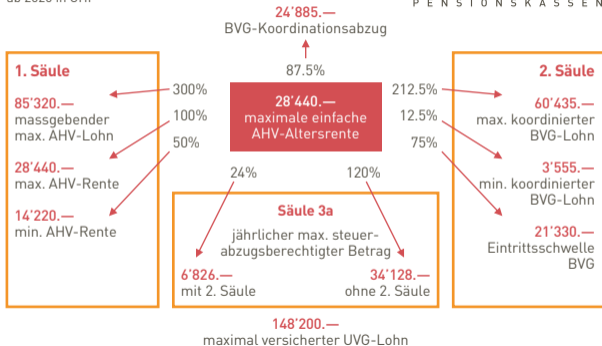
ab 2020 in CHF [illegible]

PENSIONSKASSEN

24'885.—
BVG-Koordinationsabzug

87.5%

1. Säule

300%
100%
50%

85'320.—
massgebender max. AHV-Lohn

28'440.—
max. AHV-Rente

14'220.—
min. AHV-Rente

28'440.—
maximale einfache AHV-Altersrente

2. Säule

212.5%
12.5%
75%

60'435.—
max. koordinierter BVG-Lohn

3'555.—
min. koordinierter BVG-Lohn

21'330.—
Eintrittsschwelle BVG

24%
120%

Säule 3a

jährlicher max. steuerabzugsberechtigter Betrag

6'826.—
mit 2. Säule

34'128.—
ohne 2. Säule

148'200.—
maximal versicherter UVG-Lohn